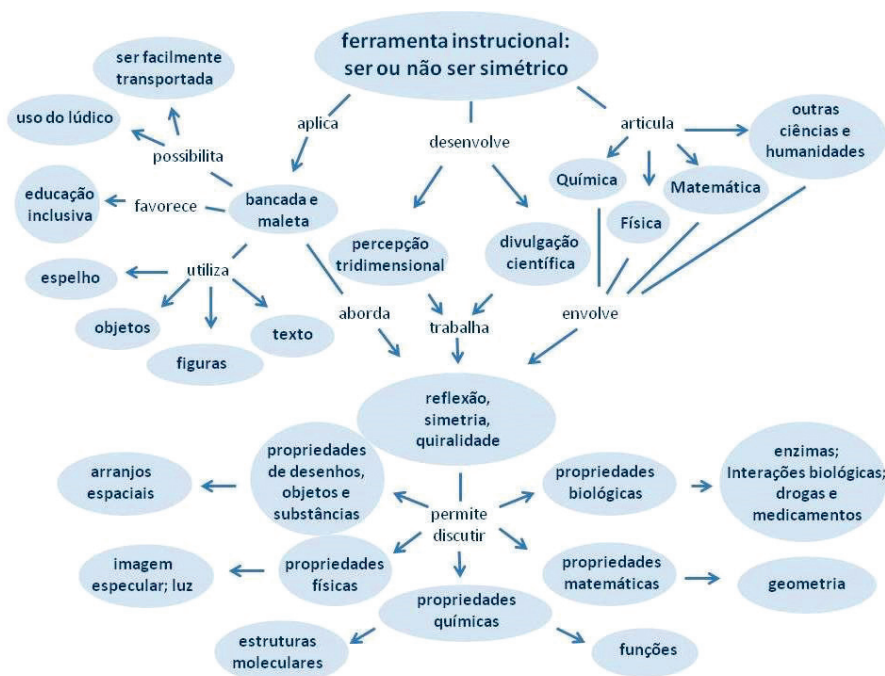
ferramenta instrucional: ser ou não ser simétrico

aplica

desenvolve

articula

ser facilmente transportada

uso do lúdico

possibilita

educação inclusiva

favorece

bancada e maleta

utiliza

espelho

objetos

figuras

texto

percepção tridimensional

divulgação científica

aborda

trabalha

Química

Física

Matemática

outras ciências e humanidades

envolve

reflexão, simetria, quiralidade

permite discutir

propriedades de desenhos, objetos e substâncias

arranjos espaciais

propriedades físicas

imagem especular; luz

propriedades químicas

estruturas moleculares

funções

propriedades biológicas

enzimas; Interações biológicas; drogas e medicamentos

propriedades matemáticas

geometria